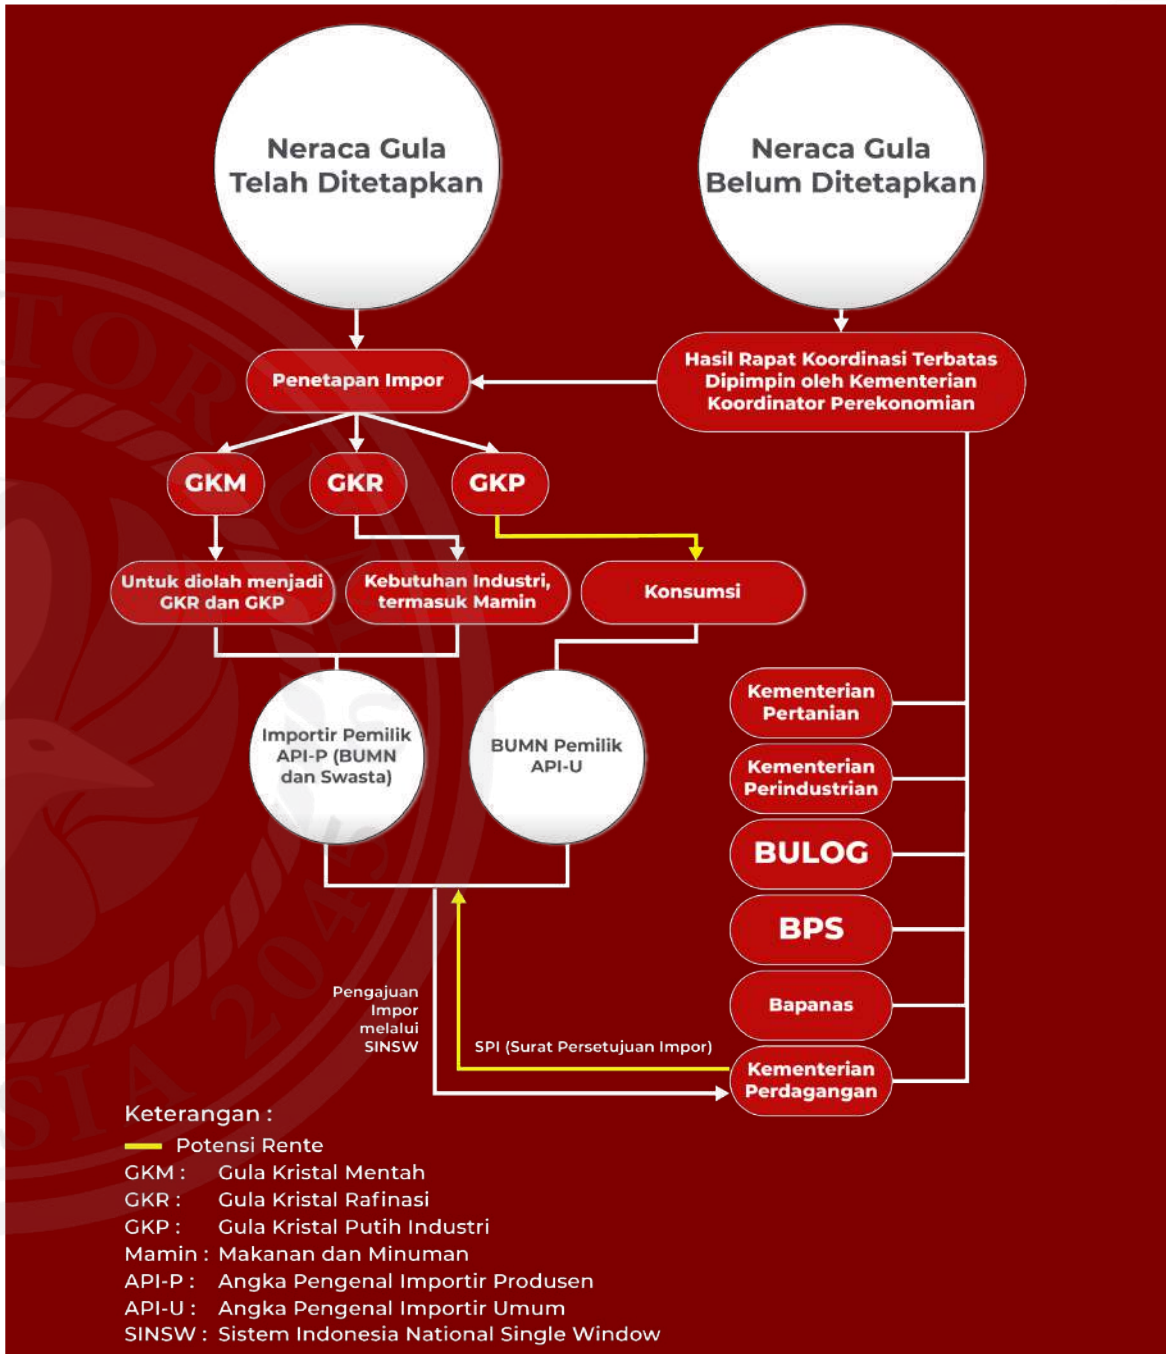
Neraca Gula Telah Ditetapkan

Neraca Gula Belum Ditetapkan

Penetapan Impor

Hasil Rapat Koordinasi Terbatas Dipimpin oleh Kementerian Koordinator Perekonomian

GKM

GKR

GKP

Untuk diolah menjadi GKR dan GKP

Kebutuhan Industri, termasuk Mamin

Konsumsi

Importir Pemilik API-P (BUMN dan Swasta)

BUMN Pemilik API-U

Kementerian Pertanian

Kementerian Perindustrian

BULOG

BPS

Bapanas

Kementerian Perdagangan

Pengajuan Impor melalui SINSW

SPI (Surat Persetujuan Impor)

Keterangan :
Potensi Rente
GKM : Gula Kristal Mentah
GKR : Gula Kristal Rafinasi
GKP : Gula Kristal Putih Industri
Mamin : Makanan dan Minuman
API-P : Angka Pengenal Importir Produsen
API-U : Angka Pengenal Importir Umum
SINSW : Sistem Indonesia National Single Window